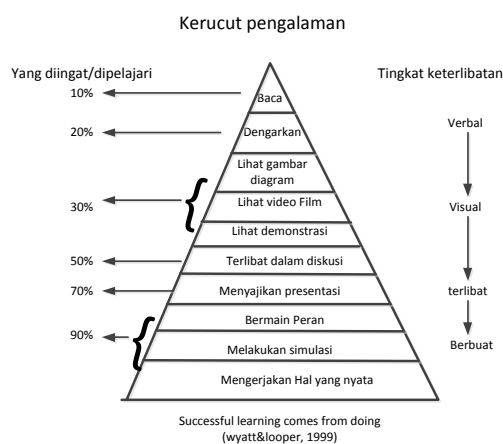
Kerucut pengalaman

Yang diingat/dipelajari

Tingkat keterlibatan

10%

20%

30%

50%

70%

90%

Baca

Dengarkan

Lihat gambar diagram

Lihat video Film

Lihat demonstrasi

Terlibat dalam diskusi

Menyajikan presentasi

Bermain Peran

Melakukan simulasi

Mengerjakan Hal yang nyata

Verbal

Visual

terlibat

Berbuat

Successful learning comes from doing (wyatt&looper, 1999)